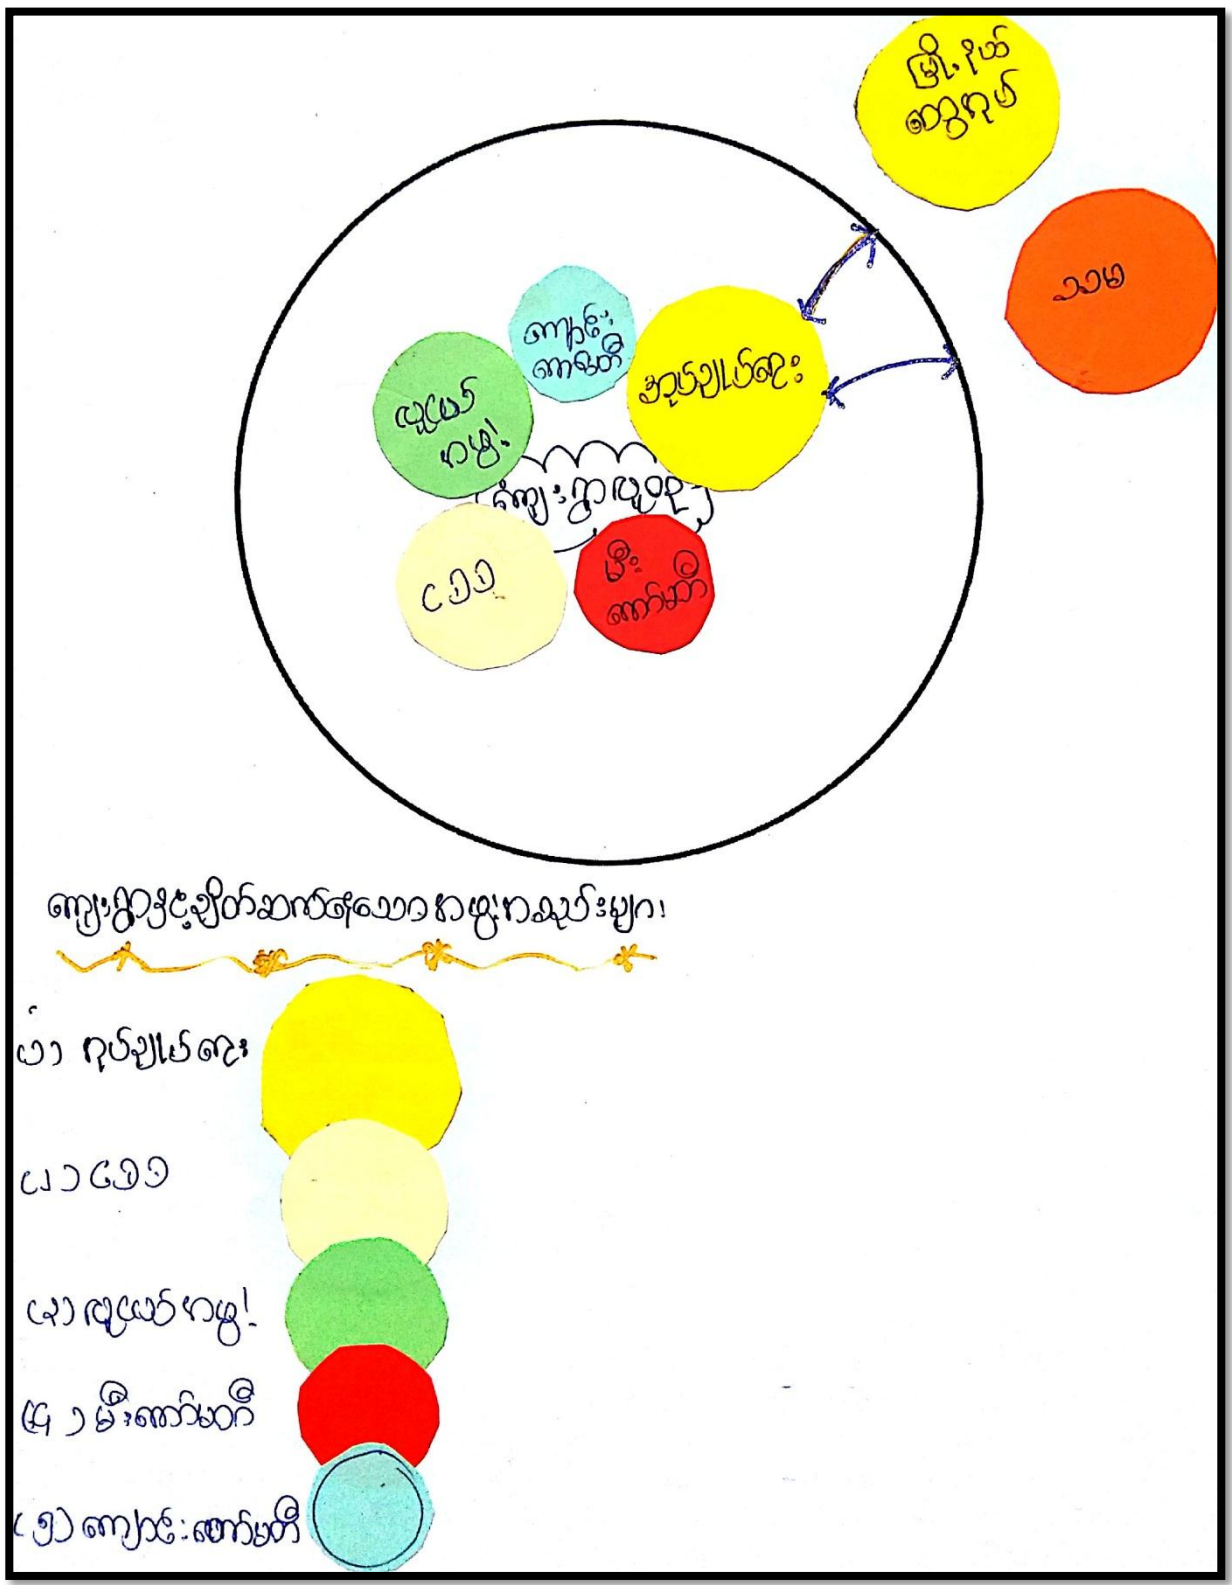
မြို့နယ် ကျန်းမာရေး

သာမ

ကျောင်း ကော်မတီ

ကျေးရွာဥက္ကဌ

လူမှုရေး အဖွဲ့

ကျေးရွာလူထု

CDD

မီး ကော်မတီ

ကျေးရွာနှင့်ချိတ်ဆက်ရှိသောအဖွဲ့အစည်းများ၊

၁) ကျေးရွာဥက္ကဌ

၂) CDD

၃) လူမှုရေးအဖွဲ့

၄) မီးကော်မတီ

၅) ကျောင်းကော်မတီ